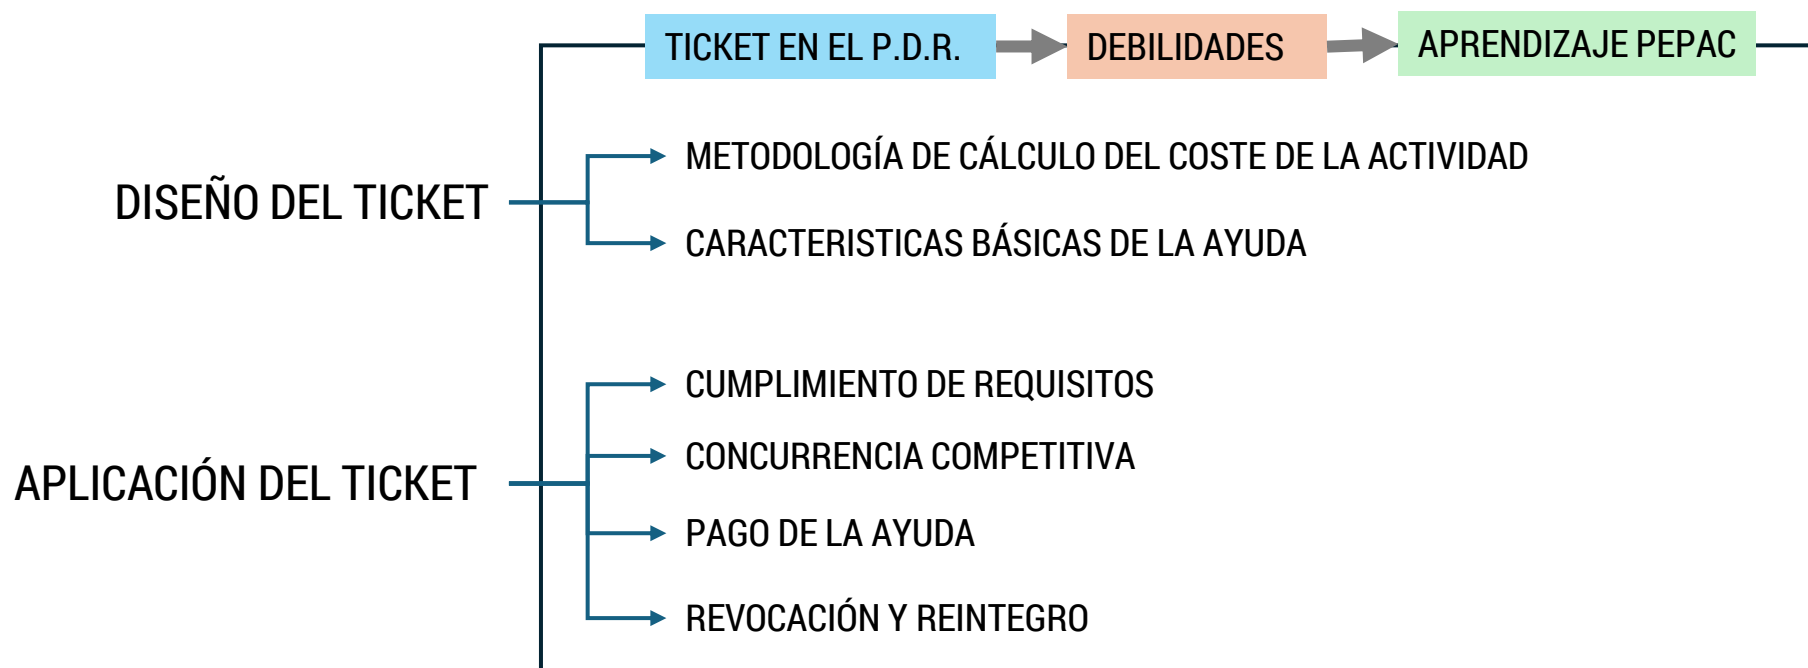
TICKET EN EL P.D.R.
DEBILIDADES
APRENDIZAJE PEPAC

DISEÑO DEL TICKET
METODOLOGÍA DE CÁLCULO DEL COSTE DE LA ACTIVIDAD
CARACTERISTICAS BÁSICAS DE LA AYUDA

APLICACIÓN DEL TICKET
CUMPLIMIENTO DE REQUISITOS
CONCURRENCIA COMPETITIVA
PAGO DE LA AYUDA
REVOCACIÓN Y REINTEGRO